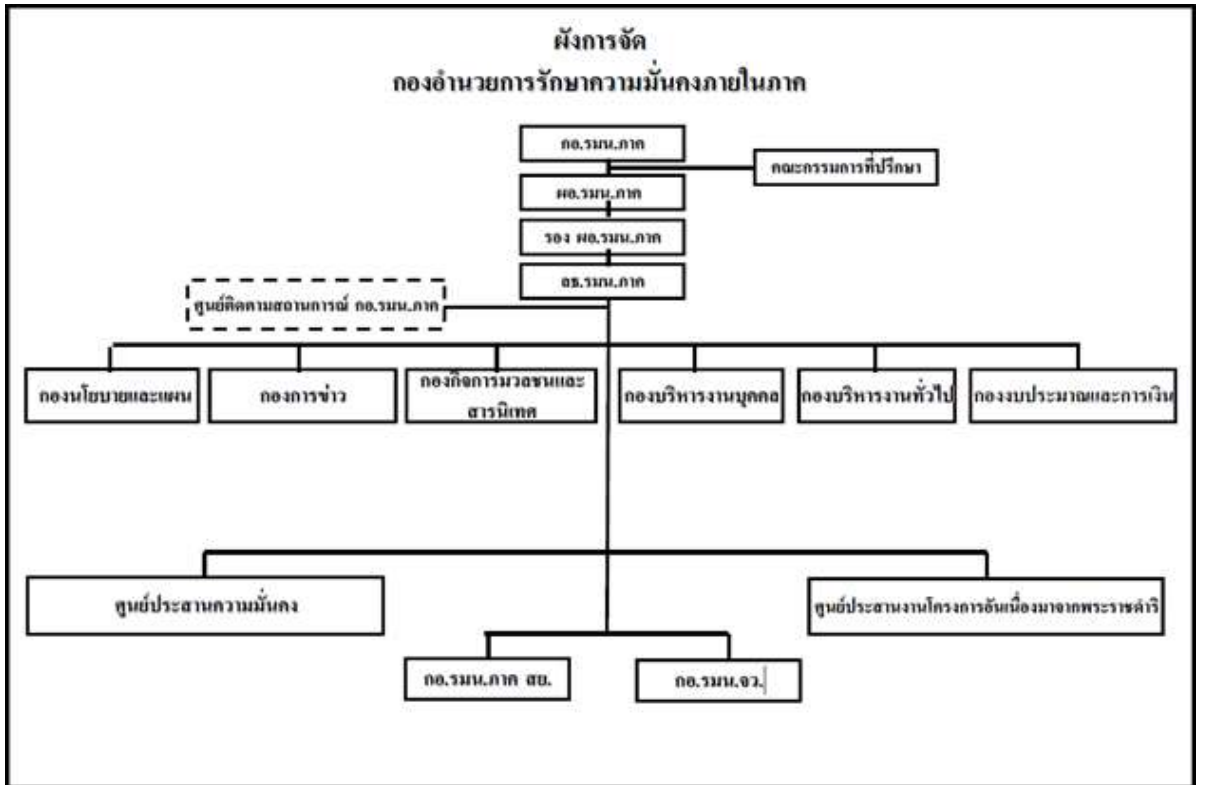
ผังการจัด
กองอำนวยการรักษาความมั่นคงภายในภาค

กอ.รมน.ภาค

คณะกรรมการที่ปรึกษา

ผอ.รมน.ภาค

รอง ผอ.รมน.ภาค

ลธ.รมน.ภาค

ศูนย์ติดตามสถานการณ์ กอ.รมน.ภาค

กองนโยบายและแผน

กองการข่าว

กองกิจการมวลชนและสารนิเทศ

กองบริหารงานบุคคล

กองบริหารงานทั่วไป

กองงบประมาณและการเงิน

ศูนย์ประสานความมั่นคง

ศูนย์ประสานงานโครงการอันเนื่องมาจากพระราชดำริ

กอ.รมน.ภาค สข.

กอ.รมน.จว.